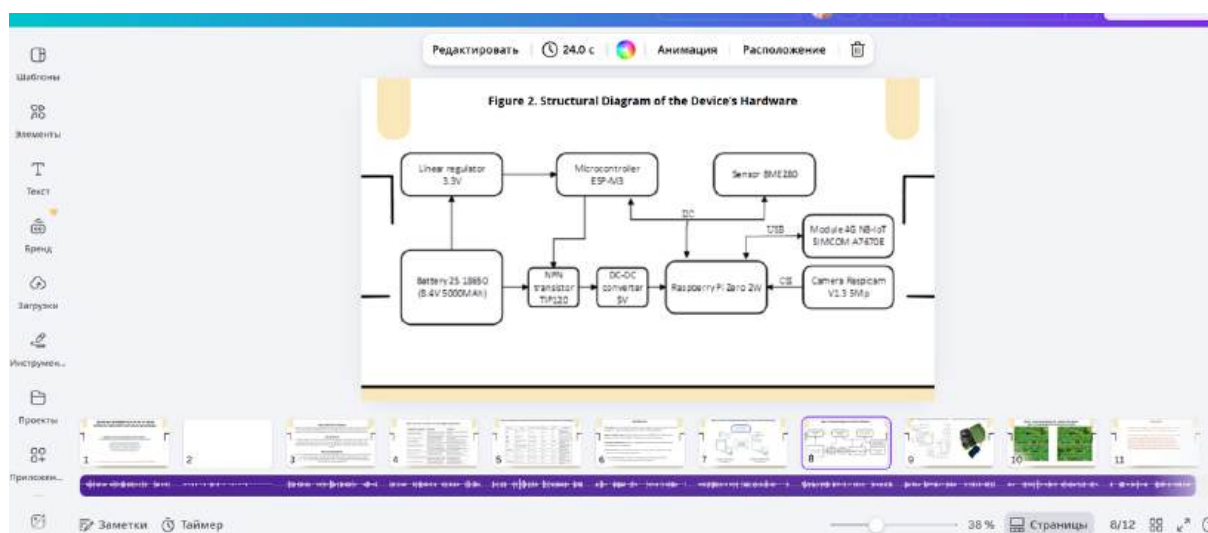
Шаблоны
Элементы
Текст
Бренд
Загрузки
Инструмен...
Проекты
Приложен...

Редактировать 24.0 с Анимация Расположение

Figure 2. Structural Diagram of the Device's Hardware

Linear regulator 3.3V

Microcontroller ESP-M3

Sensor BME280

I2C

USB

Module 4G NB-IoT SIMCOM A7670E

Battery 2S 18650 (8.4V 5000MAh)

NPN transistor TIP120

DC-DC converter 5V

Raspberry Pi Zero 2W

CSI

Camera Raspicam V1.3 5Mp

1 2 3 4 5 6 7 8 9 10 11

Заметки Таймер 38 % Страницы 8/12